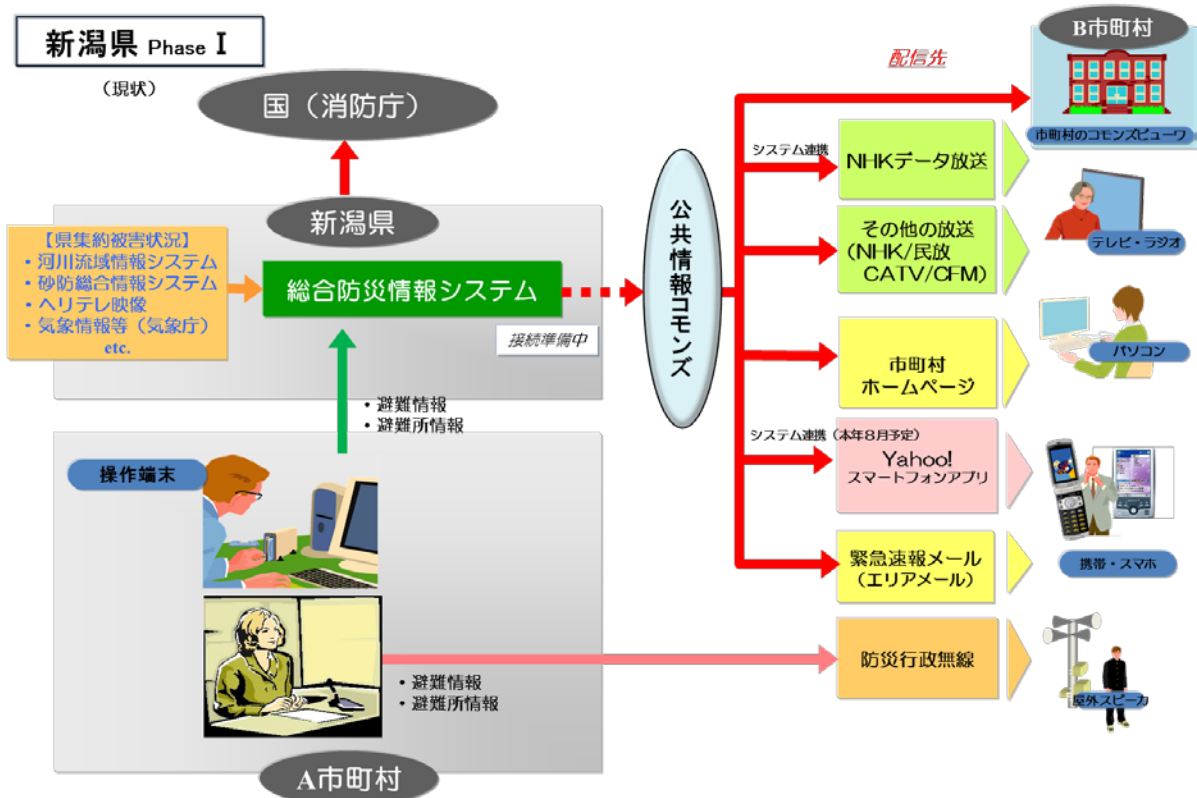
新潟県 Phase Ⅰ

（現状）

国（消防庁）

新潟県

【県集約被害状況】
・河川流域情報システム
・砂防総合情報システム
・ヘリテレ映像
・気象情報等（気象庁）
etc.

総合防災情報システム

接続準備中

・避難情報
・避難所情報

操作端末

・避難情報
・避難所情報

A市町村

公共情報コモンズ

配信先

B市町村

市町村のコモンズビューワ

システム連携

NHKデータ放送

その他の放送（NHK/民放 CATV/CFM）

テレビ・ラジオ

市町村ホームページ

パソコン

システム連携（本年8月予定）

Yahoo! スマートフォンアプリ

緊急速報メール（エリアメール）

携帯・スマホ

防災行政無線

屋外スピーカ